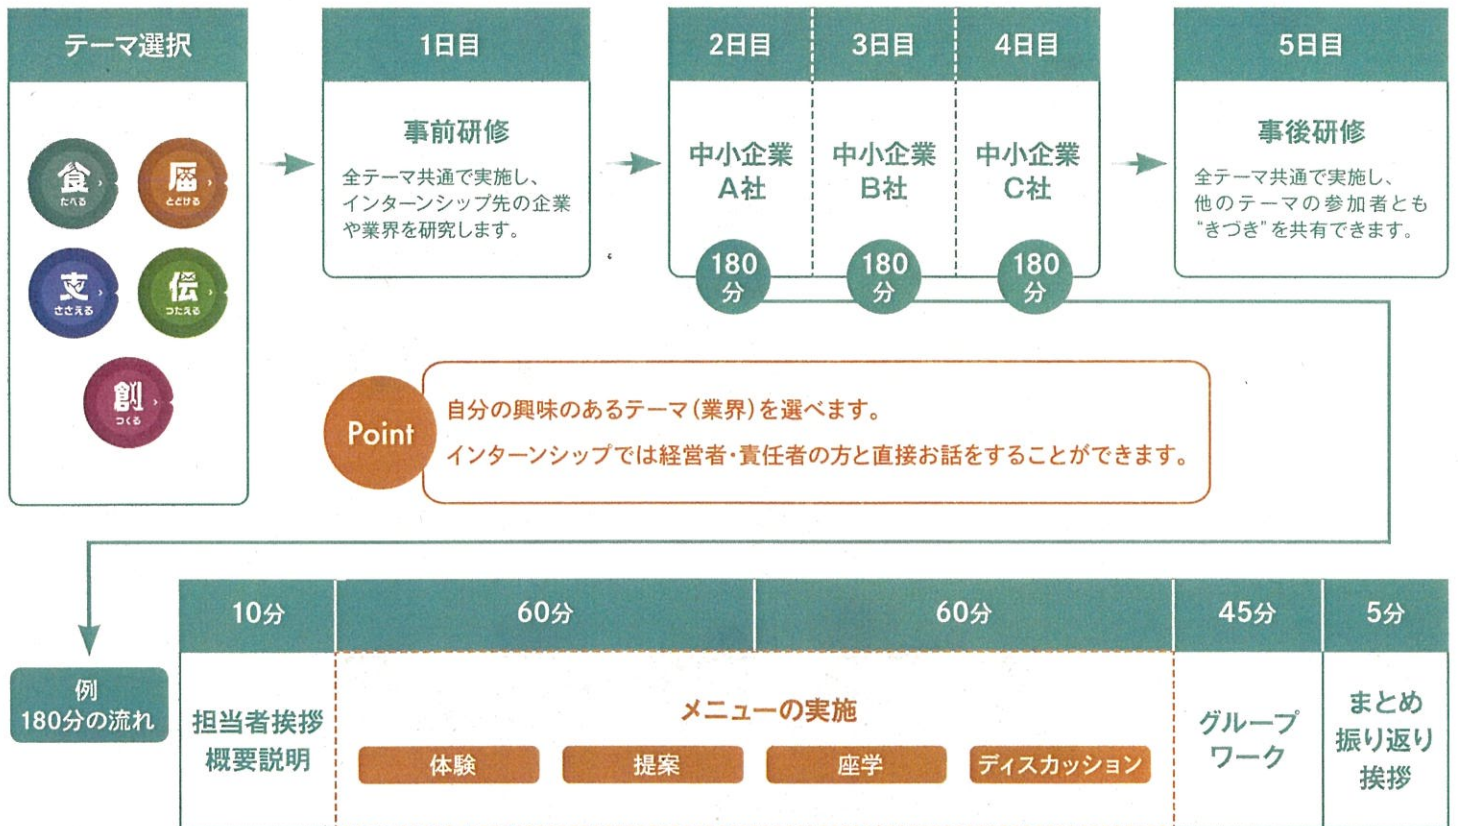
テーマ選択

食 たべる
届 とどける
支 ささえる
伝 つたえる
創 つくる

1日目

事前研修

全テーマ共通で実施し、インターンシップ先の企業や業界を研究します。

2日目

中小企業A社

180分

3日目

中小企業B社

180分

4日目

中小企業C社

180分

5日目

事後研修

全テーマ共通で実施し、他のテーマの参加者とも"きづき"を共有できます。

Point

自分の興味のあるテーマ(業界)を選べます。

インターンシップでは経営者・責任者の方と直接お話をすることができます。

例
180分の流れ

| 10分 | 60分 | 60分 | 45分 | 5分 |
|---|---|---|---|---|
| 担当者挨拶 概要説明 | メニューの実施 体験 提案 | 座学 ディスカッション | グループワーク | まとめ 振り返り 挨拶 |